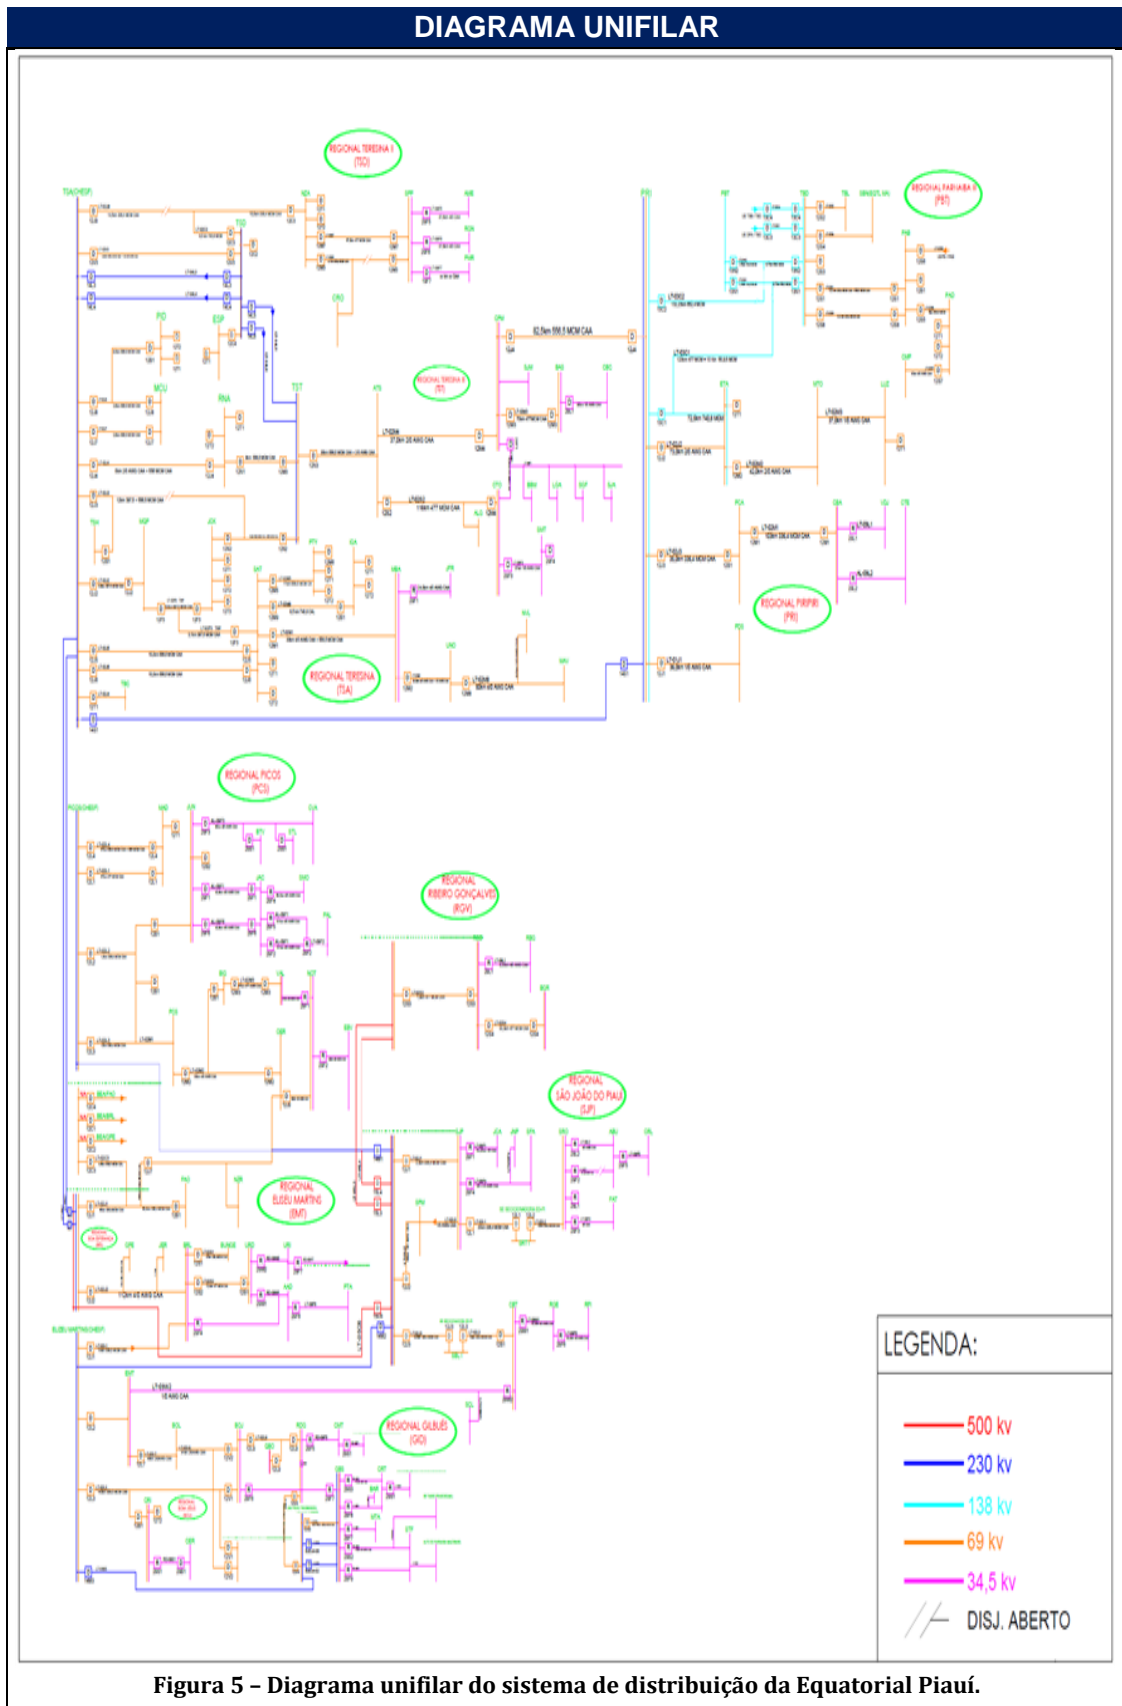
DIAGRAMA UNIFILAR

REGIONAL TERESINA II (TSD)

REGIONAL PARNAIBA II (PST)

REGIONAL TERESINA III (TST)

REGIONAL PIRIPIRI (PRI)

REGIONAL TERESINA (TSA)

REGIONAL PICOS (PCS)

REGIONAL RIBEIRO GONÇALVES (RGV)

REGIONAL SÃO JOÃO DO PIAUÍ (SJP)

REGIONAL ELISEU MARTINS (EMT)

REGIONAL GILBUÉS (GIO)

62,5km 556,5 MCM CAA

LEGENDA:

500 kv

230 kv

138 kv

69 kv

34,5 kv

DISJ. ABERTO

Figura 5 – Diagrama unifilar do sistema de distribuição da Equatorial Piauí.